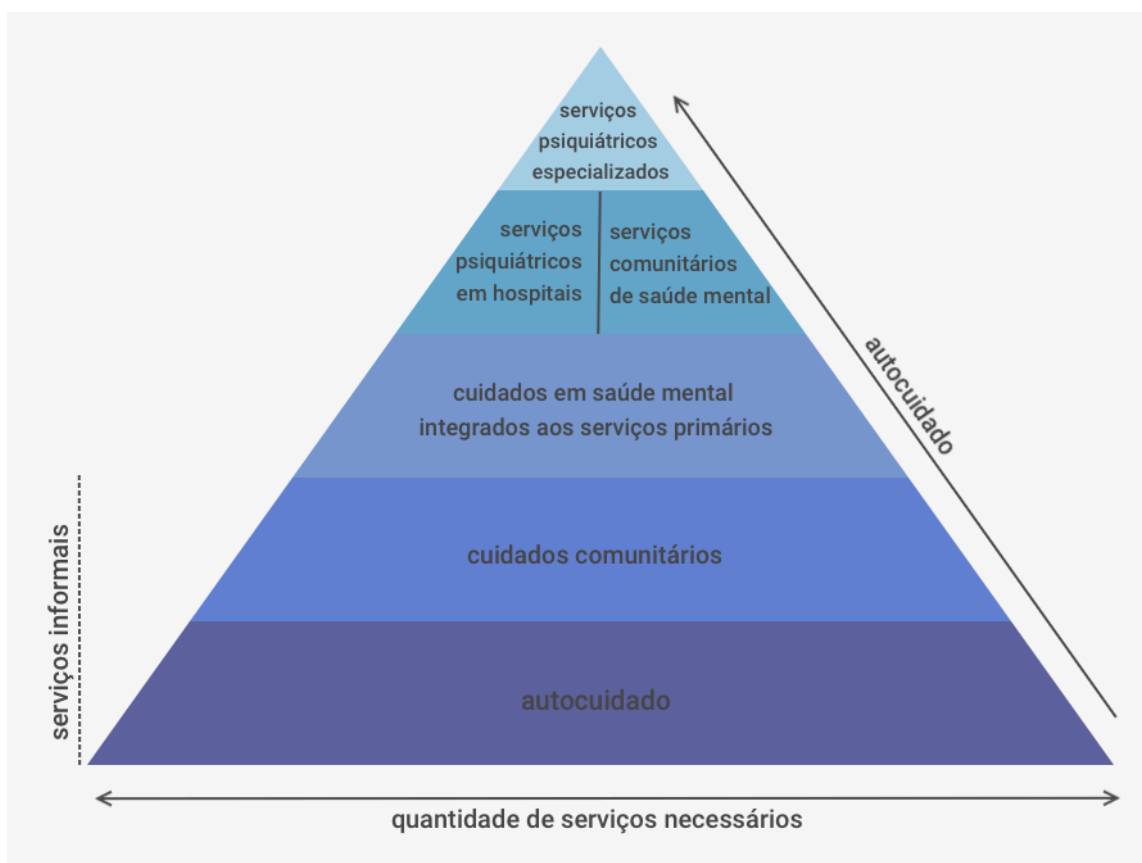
serviços psiquiátricos especializados

serviços psiquiátricos em hospitais

serviços comunitários de saúde mental

cuidados em saúde mental integrados aos serviços primários

cuidados comunitários

autocuidado

autocuidado

serviços informais

quantidade de serviços necessários